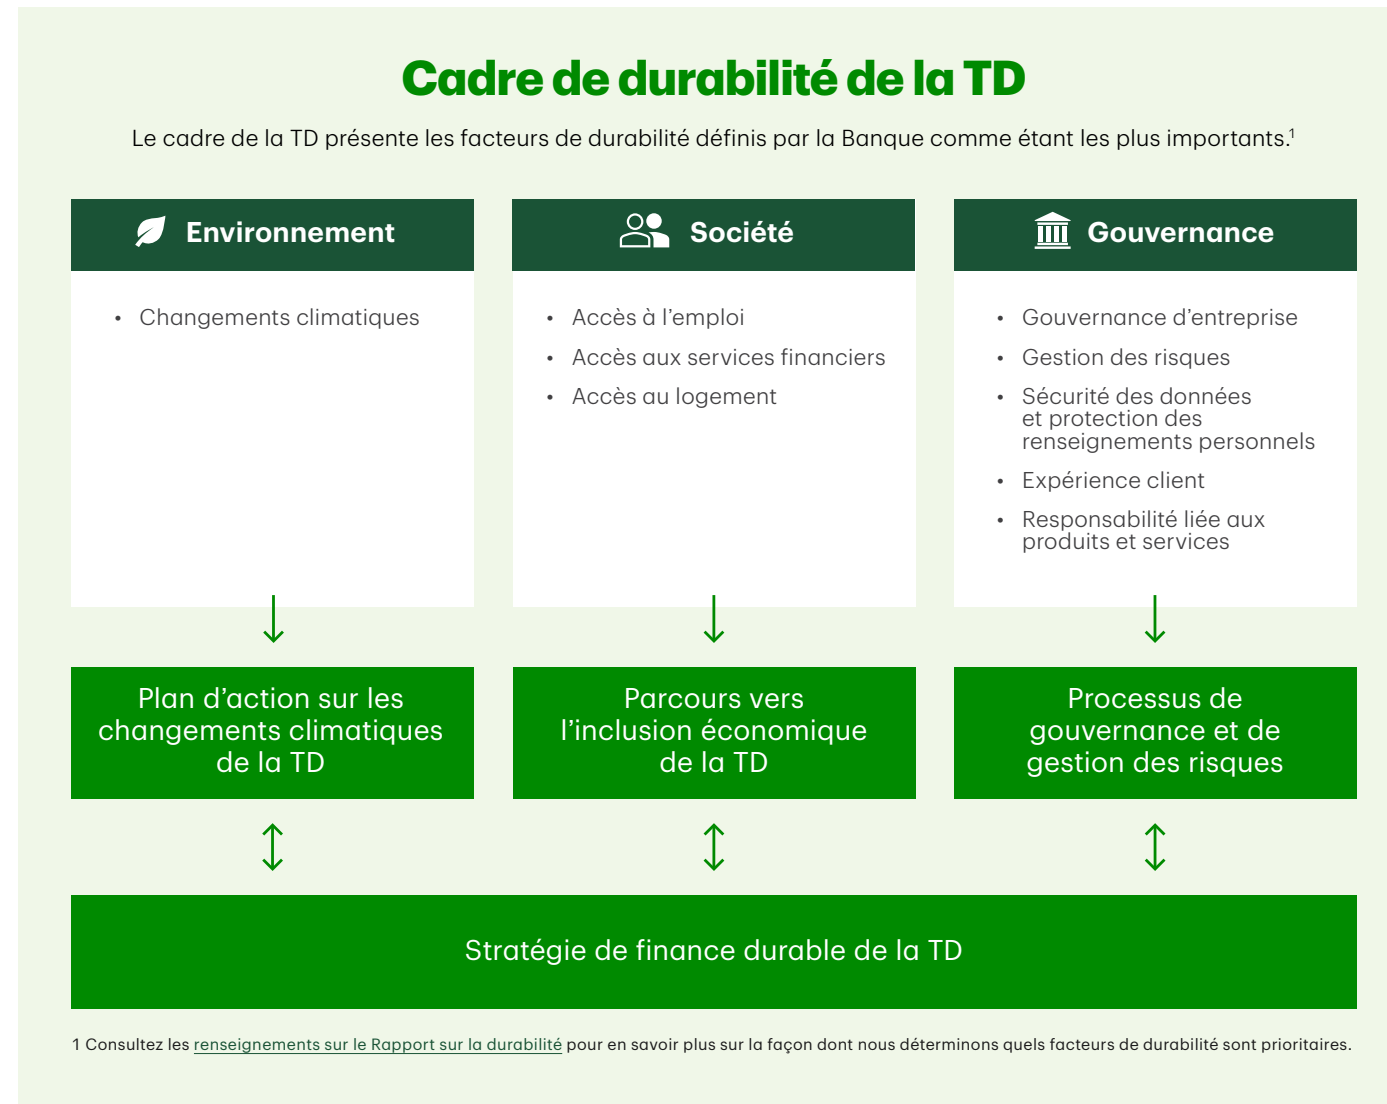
Cadre de durabilité de la TD

Le cadre de la TD présente les facteurs de durabilité définis par la Banque comme étant les plus importants.$^1$

Environnement

- Changements climatiques

Plan d’action sur les changements climatiques de la TD

Société

- Accès à l’emploi
- Accès aux services financiers
- Accès au logement

Parcours vers l’inclusion économique de la TD

Gouvernance

- Gouvernance d’entreprise
- Gestion des risques
- Sécurité des données et protection des renseignements personnels
- Expérience client
- Responsabilité liée aux produits et services

Processus de gouvernance et de gestion des risques

Stratégie de finance durable de la TD

1 Consultez les renseignements sur le Rapport sur la durabilité pour en savoir plus sur la façon dont nous déterminons quels facteurs de durabilité sont prioritaires.